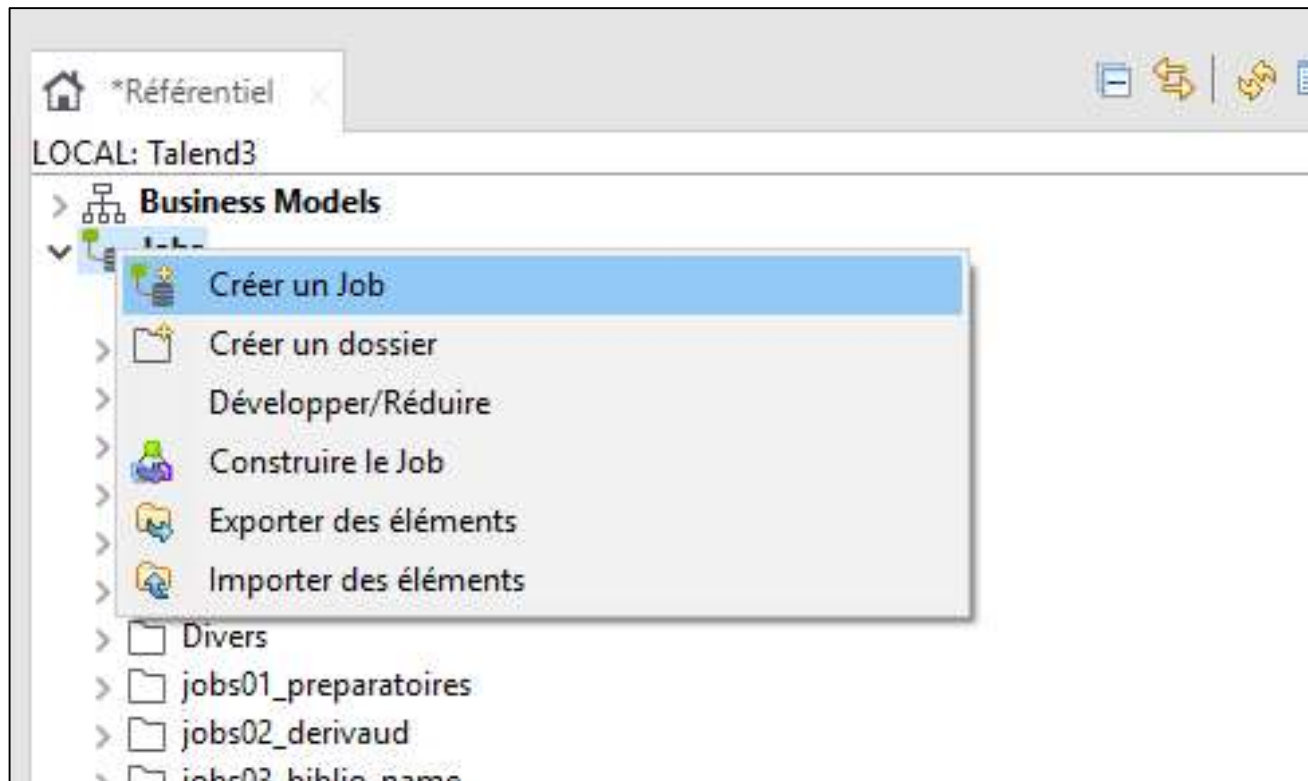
*Référentiel

LOCAL: Talend3

Business Models

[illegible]

Créer un Job

Créer un dossier

Développer/Réduire

Construire le Job

Exporter des éléments

Importer des éléments

Divers

jobs01_preparatoires

jobs02_derivaud

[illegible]